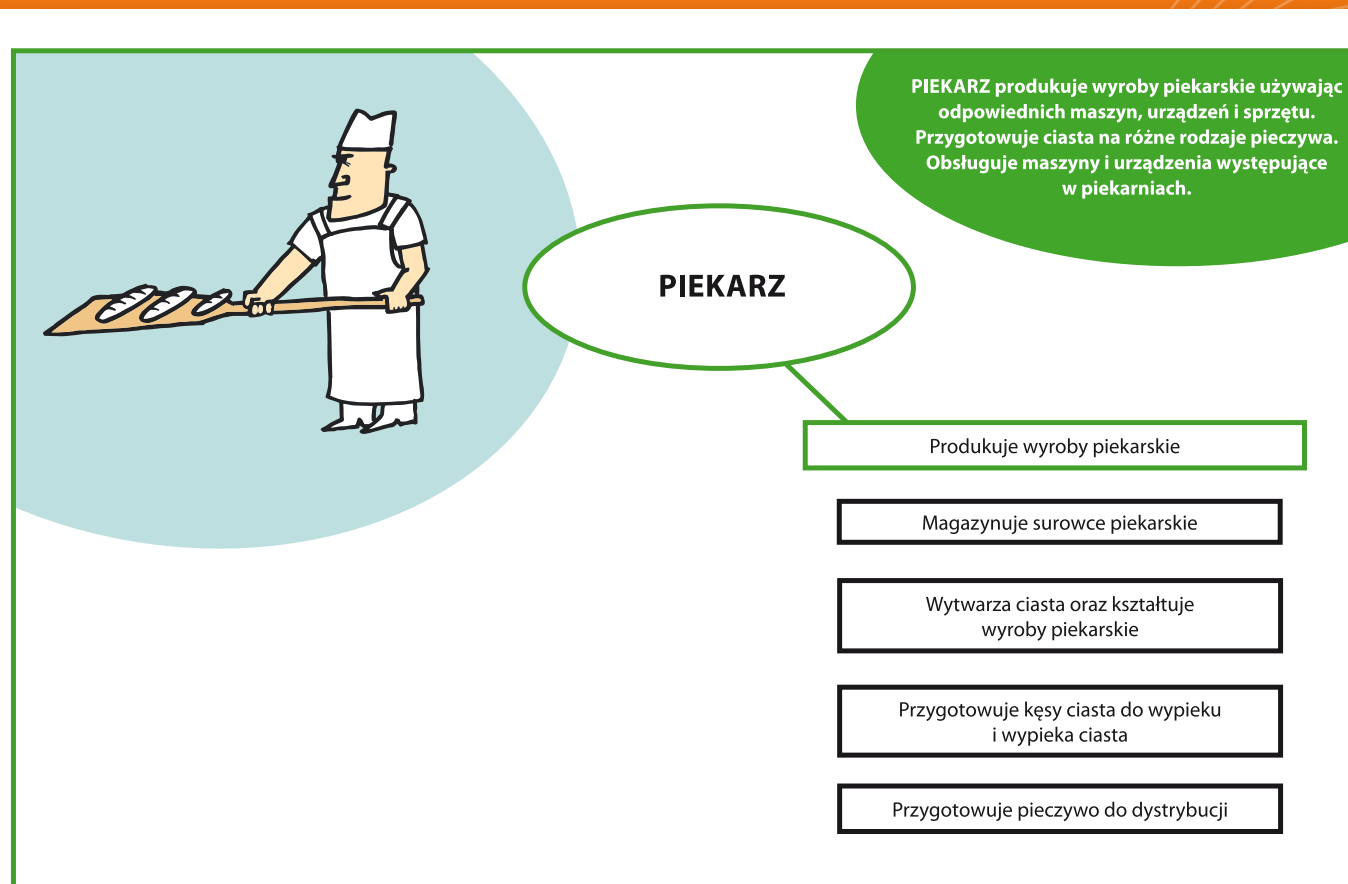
PIEKARZ produkuje wyroby piekarskie używając odpowiednich maszyn, urządzeń i sprzętu. Przygotowuje ciasta na różne rodzaje pieczywa. Obsługuje maszyny i urządzenia występujące w piekarniach.

PIEKARZ

Produkuje wyroby piekarskie

Magazynuje surowce piekarskie

Wytwarza ciasta oraz kształtuje wyroby piekarskie

Przygotowuje kęsy ciasta do wypieku i wypieka ciasta

Przygotowuje pieczywo do dystrybucji